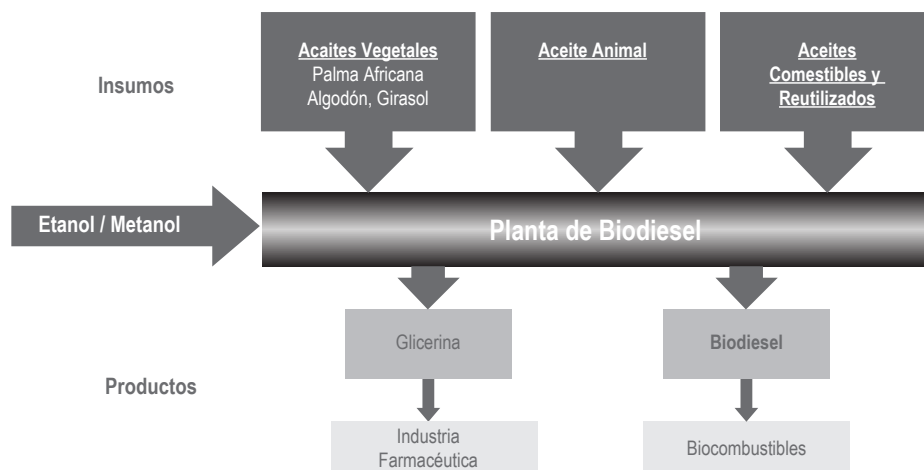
Insumos

Acaites Vegetales
Palma Africana
Algodón, Girasol

Aceite Animal

Aceites Comestibles y Reutilizados

Etanol / Metanol

Planta de Biodiesel

Glicerina

Biodiesel

Productos

Industria Farmacéutica

Biocombustibles